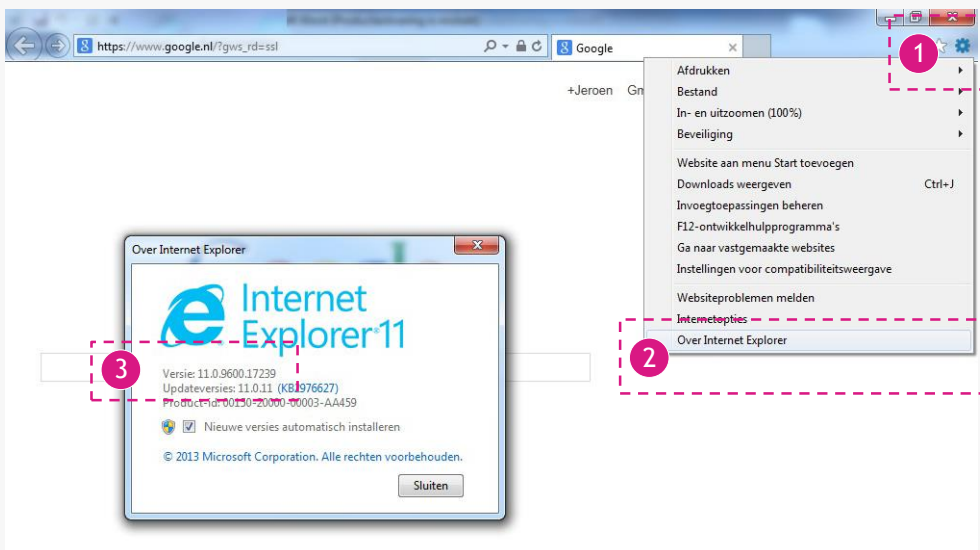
https://www.google.nl/?gws_rd=ssl

Google

+Jeroen Gm

1

Afdrukken
Bestand
In- en uitzoomen (100%)
Beveiliging

Website aan menu Start toevoegen
Downloads weergeven Ctrl+J
Invoegtoepassingen beheren
F12-ontwikkelhulpprogramma's
Ga naar vastgemaakte websites
Instellingen voor compatibiliteitsweergave

Websiteproblemen melden
Internetopties
Over Internet Explorer

2

Over Internet Explorer

Internet Explorer 11

3

Versie: 11.0.9600.17239
Updateversies: 11.0.11 (KB2976627)
Product-id: 00150-20000-00003-AA459

Nieuwe versies automatisch installeren

© 2013 Microsoft Corporation. Alle rechten voorbehouden.

Sluiten